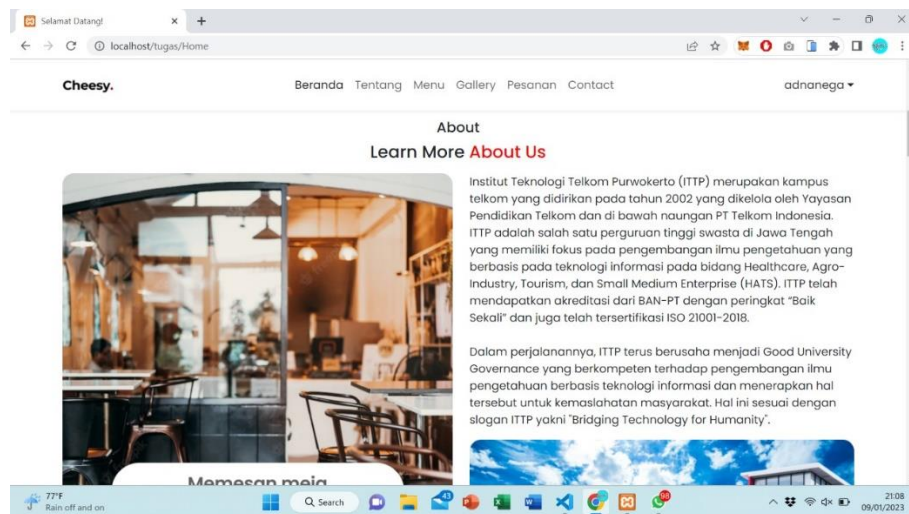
Selamat Datang! ×

localhost/tugas/Home

Cheesy.

Beranda Tentang Menu Gallery Pesanan Contact

adnanega ▾

About

Learn More About Us

Institut Teknologi Telkom Purwokerto (ITTP) merupakan kampus telkom yang didirikan pada tahun 2002 yang dikelola oleh Yayasan Pendidikan Telkom dan di bawah naungan PT Telkom Indonesia. ITTP adalah salah satu perguruan tinggi swasta di Jawa Tengah yang memiliki fokus pada pengembangan ilmu pengetahuan yang berbasis pada teknologi informasi pada bidang Healthcare, Agro-Industry, Tourism, dan Small Medium Enterprise (HATS). ITTP telah mendapatkan akreditasi dari BAN-PT dengan peringkat "Baik Sekali" dan juga telah tersertifikasi ISO 21001-2018.

Dalam perjalanannya, ITTP terus berusaha menjadi Good University Governance yang berkompeten terhadap pengembangan ilmu pengetahuan berbasis teknologi informasi dan menerapkan hal tersebut untuk kemaslahatan masyarakat. Hal ini sesuai dengan slogan ITTP yakni "Bridging Technology for Humanity".

Memesan meja

77°F
Rain off and on

Search

43

98

21:08
09/01/2023